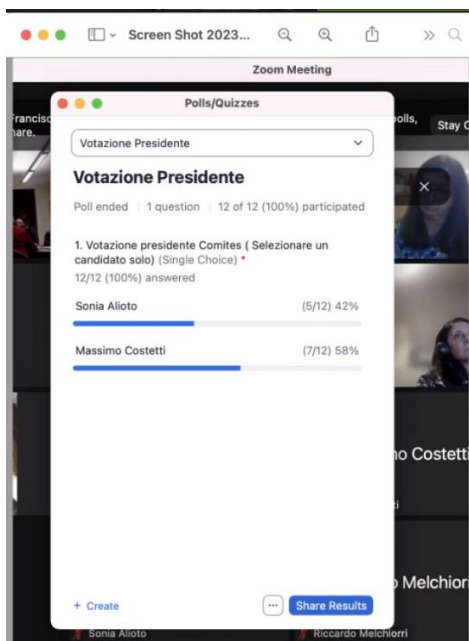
Screen Shot 2023...

Zoom Meeting

Francisc
hare.

polls,

Stay C

Polls/Quizzes

Votazione Presidente

Votazione Presidente

Poll ended | 1 question | 12 of 12 (100%) participated

1. Votazione presidente Comites ( Selezionare un candidato solo) (Single Choice) *
12/12 (100%) answered

Sonia Alioto (5/12) 42%

Massimo Costetti (7/12) 58%

+ Create

···

Share Results

no Costetti

o Melchior

Sonia Alioto

Riccardo Melchiorri